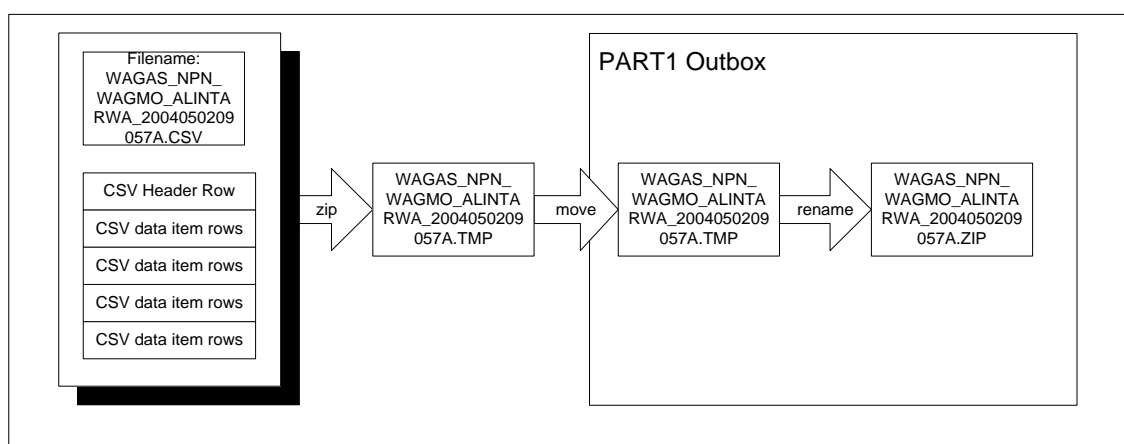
Filename: WAGAS_NPN_WAGMO_ALINTARWA_2004050209057A.CSV

CSV Header Row

CSV data item rows

CSV data item rows

CSV data item rows

CSV data item rows

zip

WAGAS_NPN_WAGMO_ALINTARWA_2004050209057A.TMP

move

PART1 Outbox

WAGAS_NPN_WAGMO_ALINTARWA_2004050209057A.TMP

rename

WAGAS_NPN_WAGMO_ALINTARWA_2004050209057A.ZIP